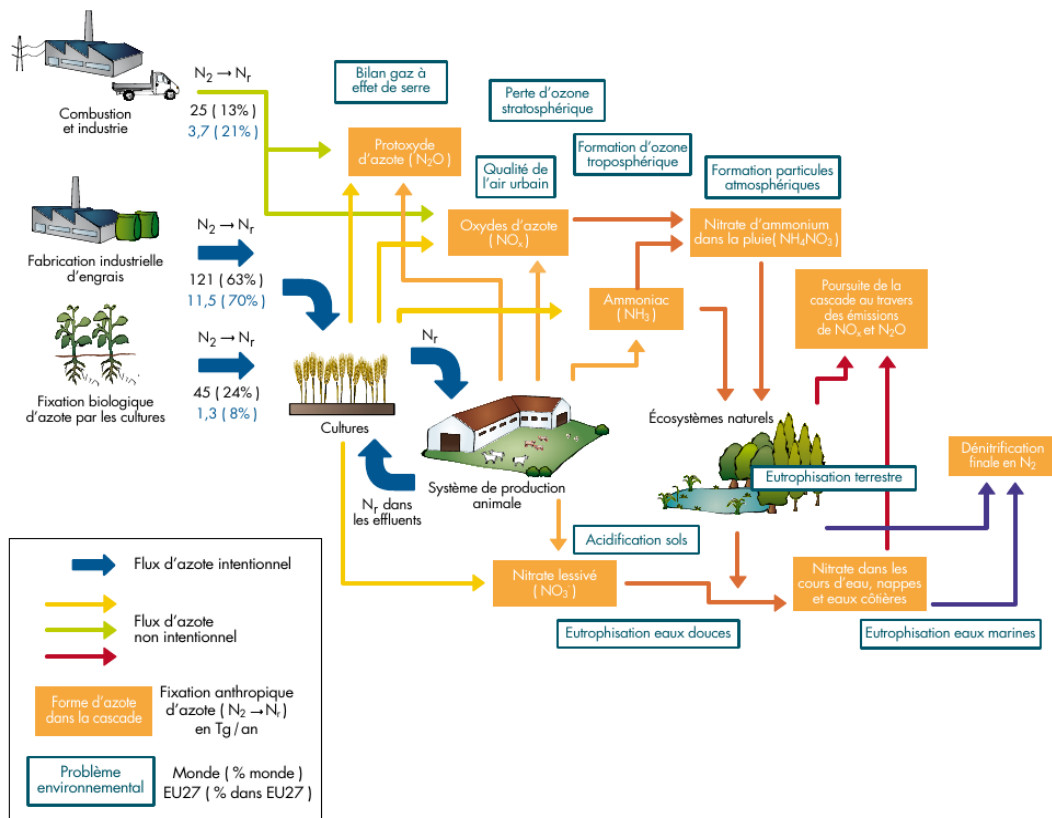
Combustion et industrie

$N_2 \rightarrow N_r$

25 ( 13% )
3,7 ( 21% )

Fabrication industrielle d'engrais

$N_2 \rightarrow N_r$

121 ( 63% )
11,5 ( 70% )

Fixation biologique d'azote par les cultures

$N_2 \rightarrow N_r$

45 ( 24% )
1,3 ( 8% )

Bilan gaz à effet de serre

Perte d'ozone stratosphérique

Formation d'ozone troposphérique

Qualité de l'air urbain

Formation particules atmosphériques

Protoxyde d'azote ( $N_2O$ )

Oxydes d'azote ( $NO_x$ )

Nitrate d'ammonium dans la pluie( $NH_4NO_3$ )

Ammoniac ( $NH_3$ )

Poursuite de la cascade au travers des émissions de $NO_x$ et $N_2O$

$N_r$

Cultures

Écosystèmes naturels

Eutrophisation terrestre

Dénitrification finale en $N_2$

$N_r$ dans les effluents

Système de production animale

Acidification sols

Nitrate lessivé ( $NO_3^-$ )

Nitrate dans les cours d'eau, nappes et eaux côtières

Eutrophisation eaux douces

Eutrophisation eaux marines

Flux d'azote intentionnel

Flux d'azote non intentionnel

Forme d'azote dans la cascade

Fixation anthropique d'azote ( $N_2 \rightarrow N_r$ ) en Tg / an

Problème environnemental

Monde ( % monde )
EU27 ( % dans EU27 )